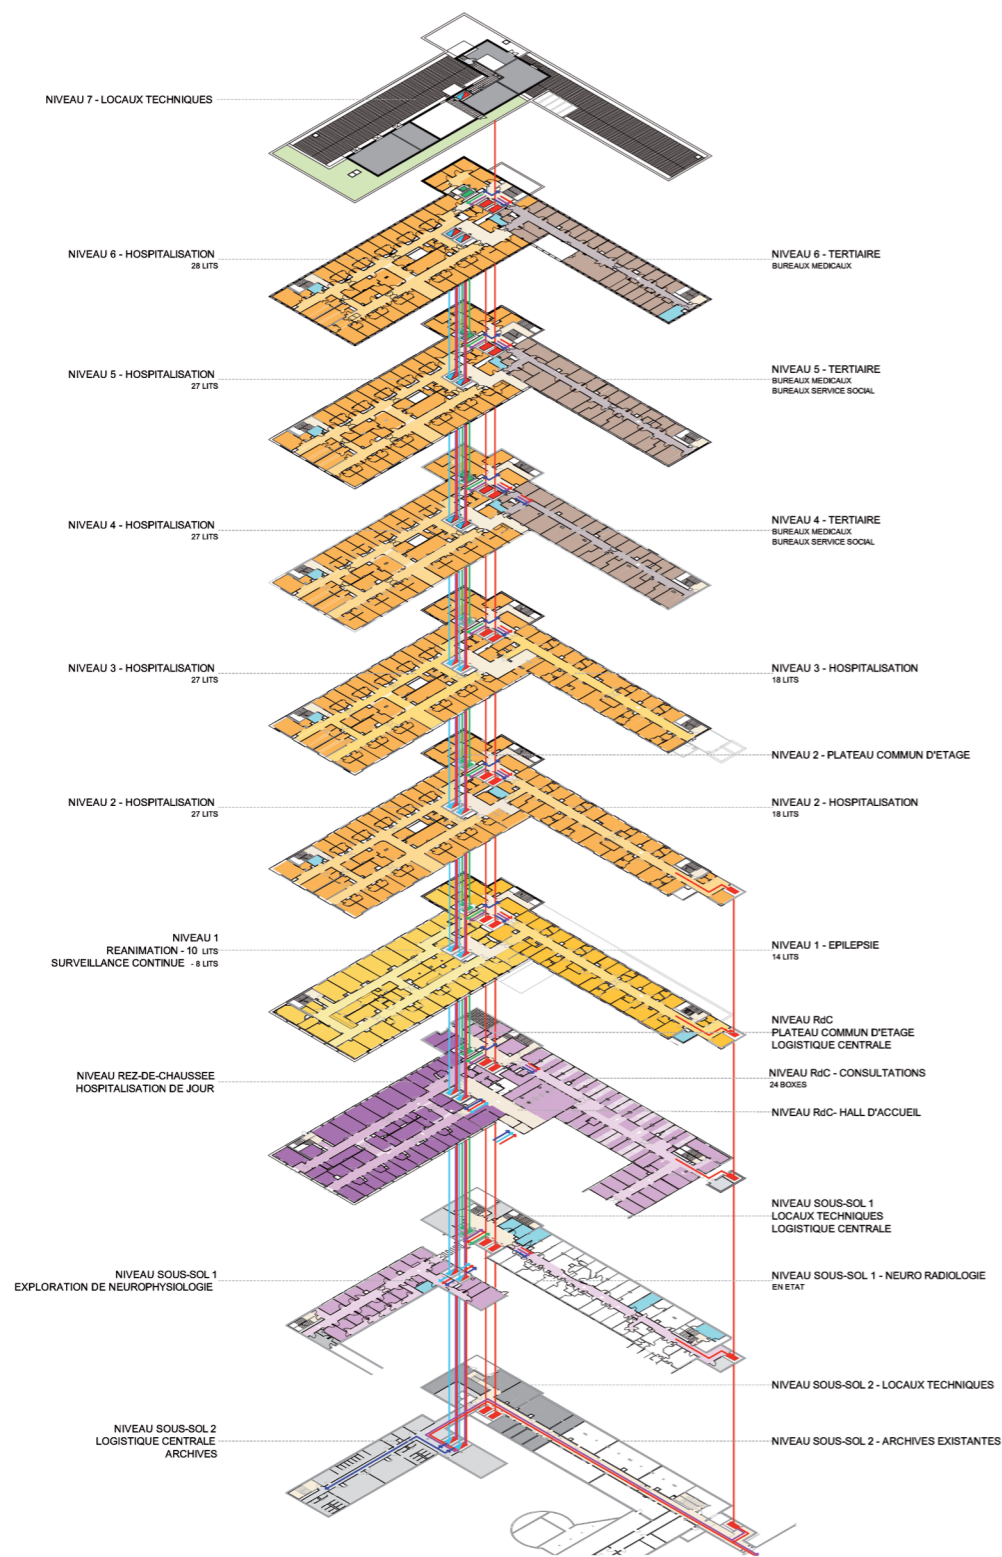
NIVEAU 7 - LOCAUX TECHNIQUES

NIVEAU 6 - HOSPITALISATION
28 LITS

NIVEAU 6 - TERTIAIRE
BUREAUX MEDICAUX

NIVEAU 5 - HOSPITALISATION
27 LITS

NIVEAU 5 - TERTIAIRE
BUREAUX MEDICAUX
BUREAUX SERVICE SOCIAL

NIVEAU 4 - HOSPITALISATION
27 LITS

NIVEAU 4 - TERTIAIRE
BUREAUX MEDICAUX
BUREAUX SERVICE SOCIAL

NIVEAU 3 - HOSPITALISATION
27 LITS

NIVEAU 3 - HOSPITALISATION
18 LITS

NIVEAU 2 - PLATEAU COMMUN D'ETAGE

NIVEAU 2 - HOSPITALISATION
27 LITS

NIVEAU 2 - HOSPITALISATION
18 LITS

NIVEAU 1
REANIMATION - 10 LITS
SURVEILLANCE CONTINUE - 8 LITS

NIVEAU 1 - EPILEPSIE
14 LITS

NIVEAU RdC
PLATEAU COMMUN D'ETAGE
LOGISTIQUE CENTRALE

NIVEAU REZ-DE-CHAUSSEE
HOSPITALISATION DE JOUR

NIVEAU RdC - CONSULTATIONS
24 BOXES

NIVEAU RdC- HALL D'ACCUEIL

NIVEAU SOUS-SOL 1
LOCAUX TECHNIQUES
LOGISTIQUE CENTRALE

NIVEAU SOUS-SOL 1
EXPLORATION DE NEUROPHYSIOLOGIE

NIVEAU SOUS-SOL 1 - NEURO RADIOLOGIE
EN ETAT

NIVEAU SOUS-SOL 2 - LOCAUX TECHNIQUES

NIVEAU SOUS-SOL 2
LOGISTIQUE CENTRALE
ARCHIVES

NIVEAU SOUS-SOL 2 - ARCHIVES EXISTANTES